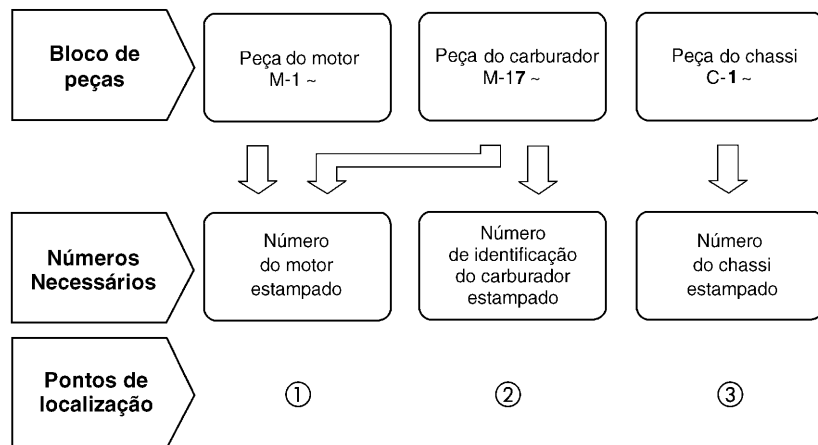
Bloco de peças

Peça do motor M-1 ~

Peça do carburador M-17 ~

Peça do chassi C-1 ~

Números Necessários

Número do motor estampado

Número de identificação do carburador estampado

Número do chassi estampado

Pontos de localização

①

②

③